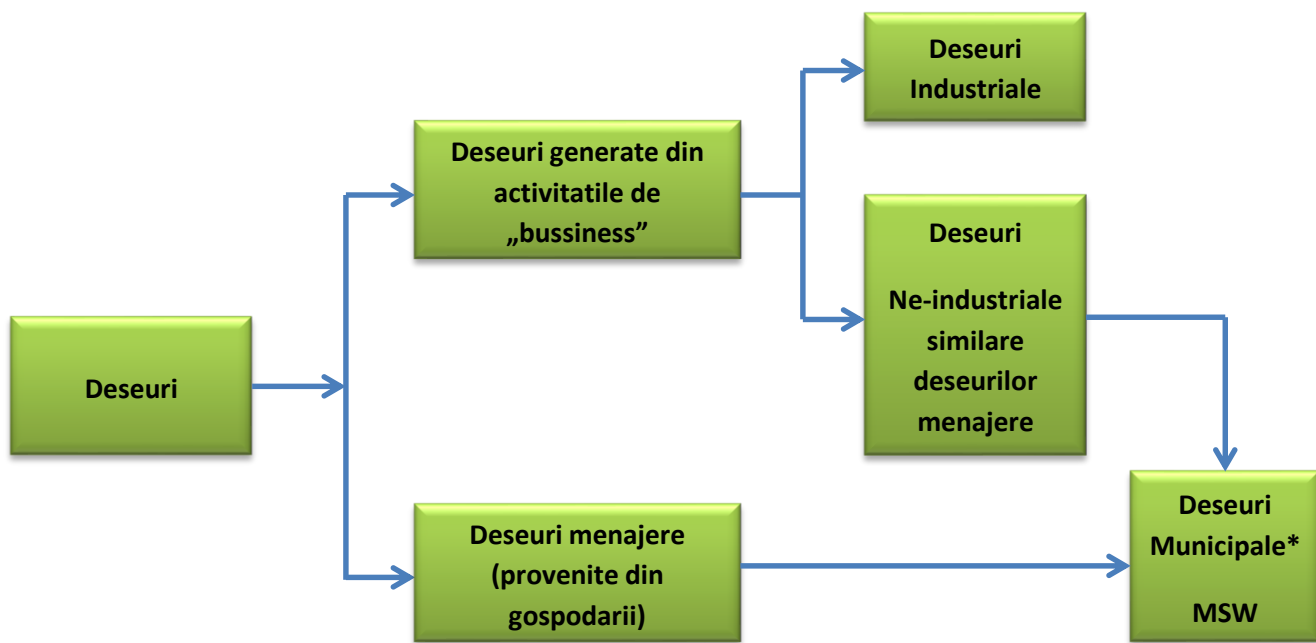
Deseuri

Deseuri generate din activitatile de „bussiness”

Deseuri Industriale

Deseuri

Ne-industriale similare deseurilor menajere

Deseuri menajere (provenite din gospodarii)

Deseuri Municipale*

MSW